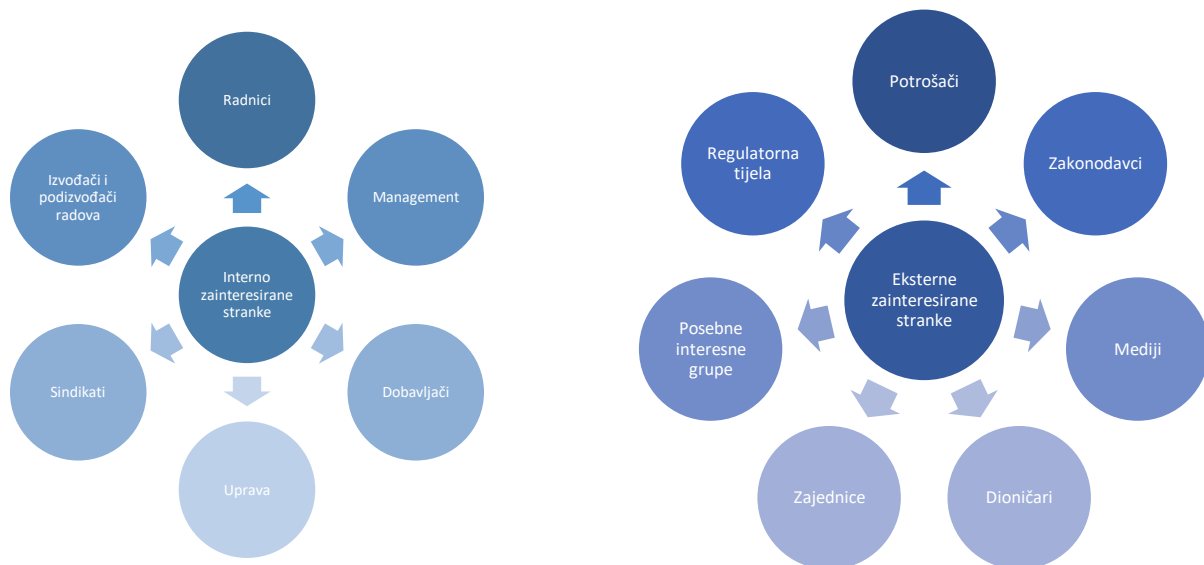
Interno zainteresirane stranke

Radnici

Management

Dobavljači

Uprava

Sindikati

Izvođači i podizvođači radova

Eksterne zainteresirane stranke

Potrošači

Zakonodavci

Mediji

Dioničari

Zajednice

Posebne interesne grupe

Regulatorna tijela